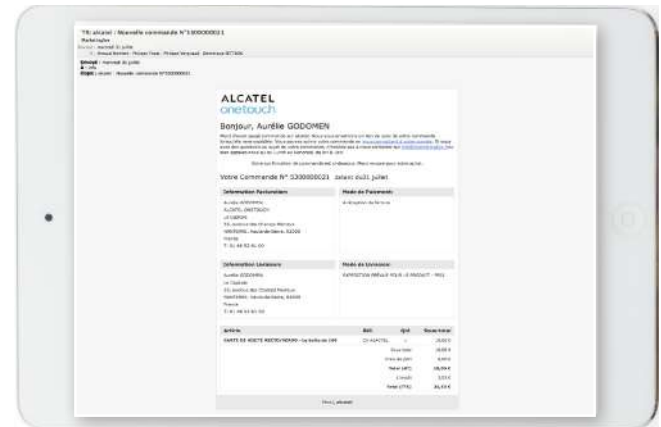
TR: alcatel : Nouvelle commande N°5300000021

Marketingbox

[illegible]

Envoyé : mercredi 16 juillet

À : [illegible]

Objet : alcatel : Nouvelle commande N°5300000021

ALCATEL
onetouch

Bonjour, Aurélie GODOMEN

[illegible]

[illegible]

Votre Commande N° 5300000021 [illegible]

| Information Facturation | Mode de Paiement |
|---|---|
| Aurélie GODOMEN ALCATEL ONETOUCH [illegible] NANTERRE, Hauts-de-Seine, 92000 France T: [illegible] | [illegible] |

| Information Livraison | Mode de Livraison |
|---|---|
| Aurélie GODOMEN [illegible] NANTERRE, Hauts-de-Seine, 92000 France T: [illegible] | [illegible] |

| Article | Réf. | Qté | Sous-total |
|---|---|---|---|
| CARTE DE VISITE RECTO/VERSO - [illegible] | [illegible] | 1 | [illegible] |
| | | Sous-total | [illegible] |
| | | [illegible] | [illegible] |
| | | Total (HT) | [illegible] |
| | | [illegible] | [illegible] |
| | | Total (TTC) | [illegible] |

Merci, alcatel